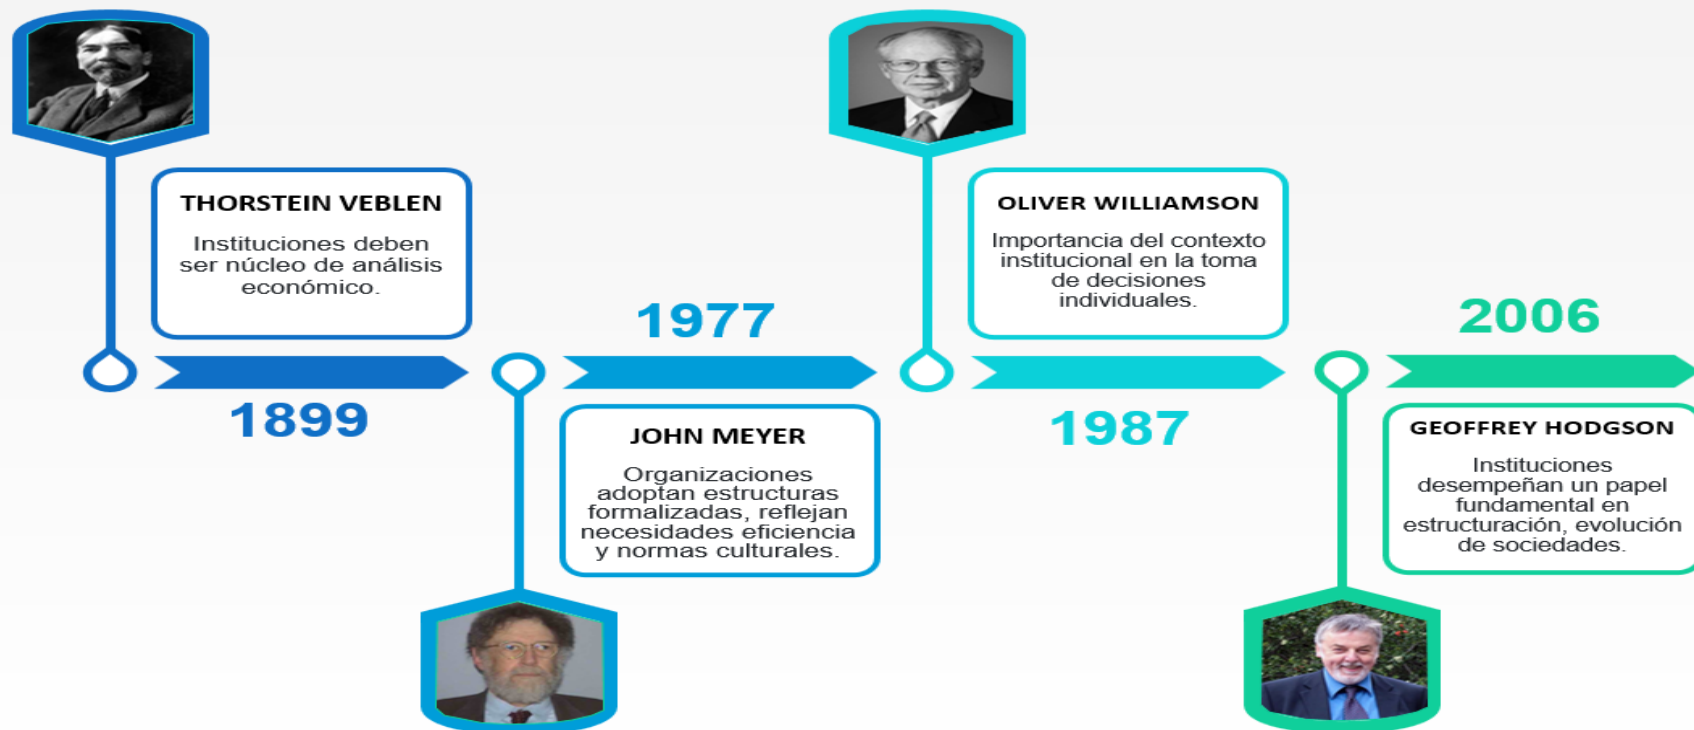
THORSTEIN VEBLEN

Instituciones deben ser núcleo de análisis económico.

1899

1977

JOHN MEYER

Organizaciones adoptan estructuras formalizadas, reflejan necesidades eficiencia y normas culturales.

OLIVER WILLIAMSON

Importancia del contexto institucional en la toma de decisiones individuales.

1987

2006

GEOFFREY HODGSON

Instituciones desempeñan un papel fundamental en estructuración, evolución de sociedades.